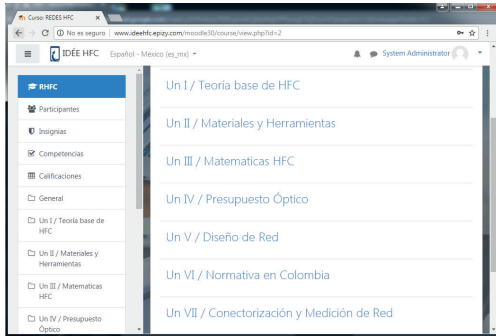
Curso: REDES HFC
No es seguro | www.ideehfc.epizy.com/moodle30/course/view.php?id=2
IDÉE HFC Español - México (es_mx)
System Administrator

RHFC
Participantes
Insignias
Competencias
Calificaciones
General
Un I / Teoría base de HFC
Un II / Materiales y Herramientas
Un III / Matematicas HFC
Un IV / Presupuesto Óptico

Un I / Teoría base de HFC
Un II / Materiales y Herramientas
Un III / Matematicas HFC
Un IV / Presupuesto Óptico
Un V / Diseño de Red
Un VI / Normativa en Colombia
Un VII / Conectorización y Medición de Red